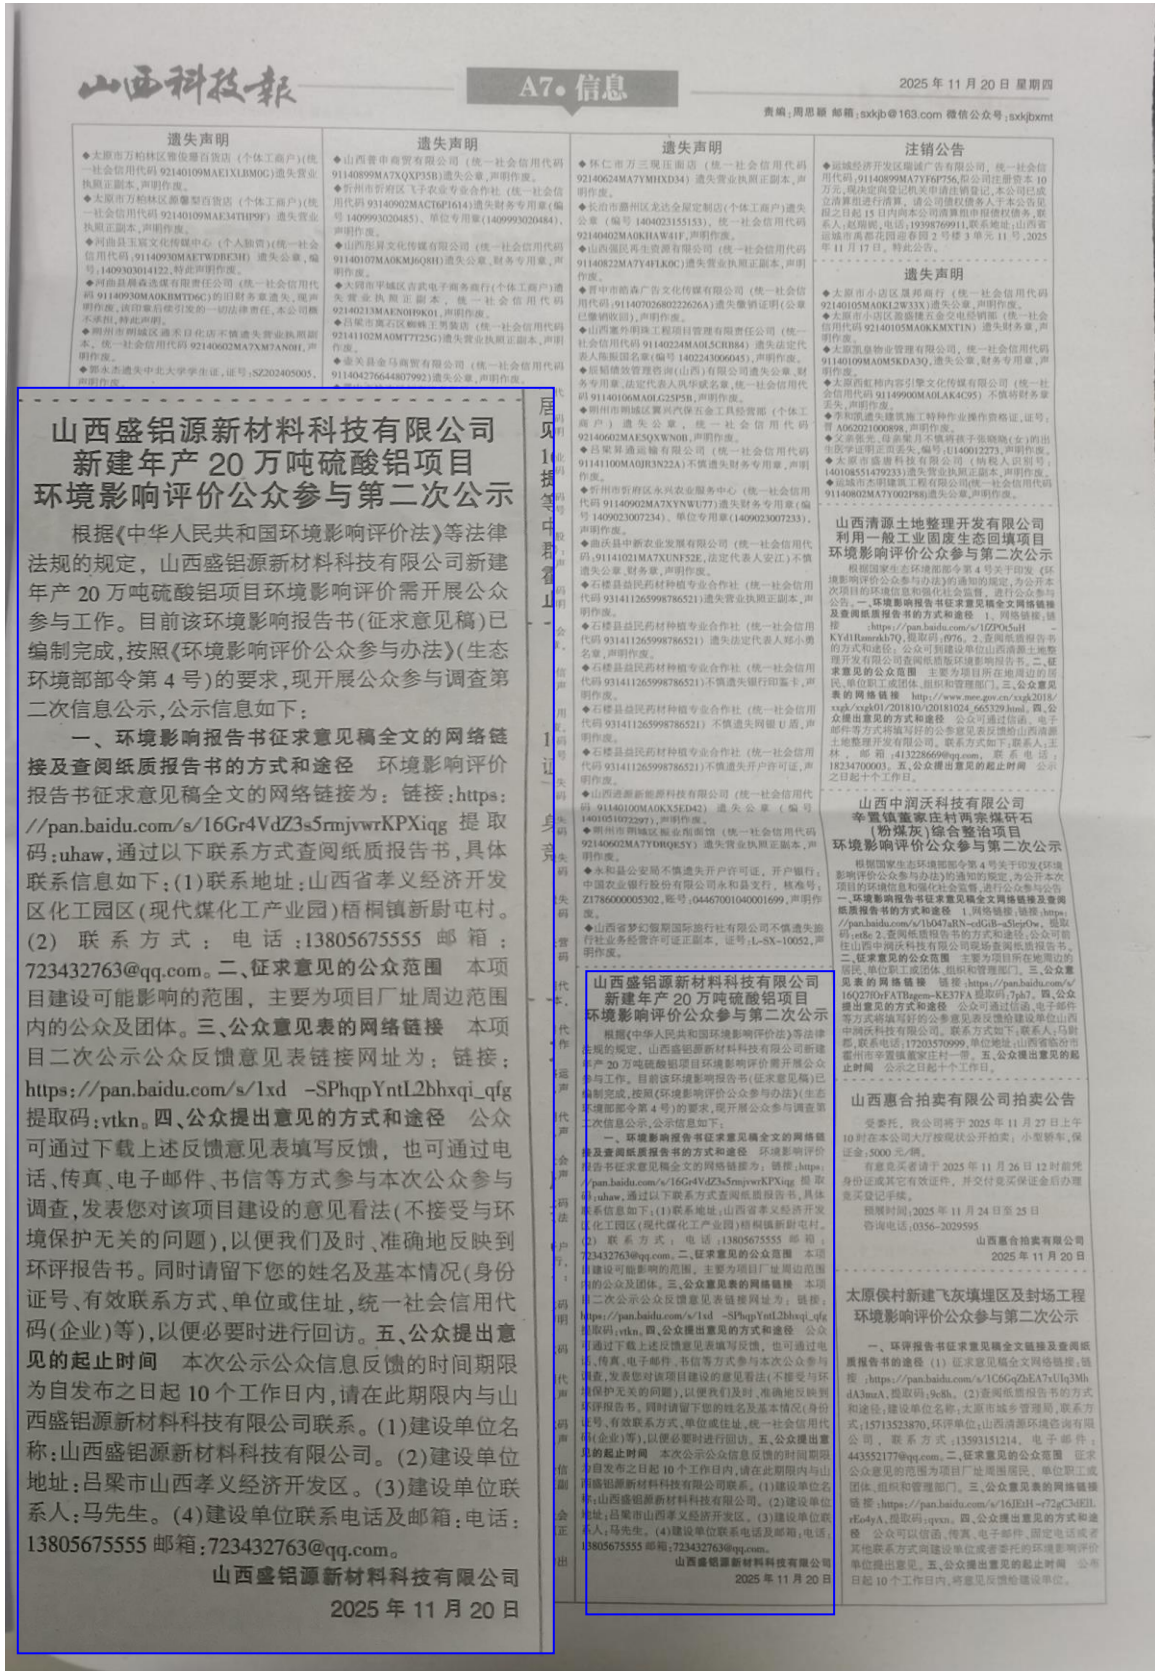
山西科技报

A7• 信息

2025 年 11 月 20 日 星期四

责编：周思颖 邮箱：sxkjb@163.com 微信公众号：sxkjbxmt

遗失声明

遗失声明

遗失声明

注销公告

遗失声明

山西清源土地整理开发有限公司利用一般工业固废生态回填项目环境影响评价公众参与第二次公示

山西中润沃科技有限公司辛置镇董家庄村两宗煤矸石（粉煤灰）综合整治项目环境影响评价公众参与第二次公示

山西惠合拍卖有限公司拍卖公告

太原侯村新建飞灰填埋区及封场工程环境影响评价公众参与第二次公示

山西盛铝源新材料科技有限公司新建年产 20 万吨硫酸铝项目环境影响评价公众参与第二次公示

根据《中华人民共和国环境影响评价法》等法律法规的规定，山西盛铝源新材料科技有限公司新建年产 20 万吨硫酸铝项目环境影响评价需开展公众参与工作。目前该环境影响报告书（征求意见稿）已编制完成，按照《环境影响评价公众参与办法》（生态环境部部令第 4 号）的要求，现开展公众参与调查第二次信息公示，公示信息如下：

一、环境影响报告书征求意见稿全文的网络链接及查阅纸质报告书的方式和途径 环境影响评价报告书征求意见稿全文的网络链接为：链接：https://pan.baidu.com/s/16Gr4VdZ3s5rmjvwrKPXiqg 提取码：uhaw，通过以下联系方式查阅纸质报告书，具体联系信息如下：（1）联系地址：山西省孝义经济开发区化工园区（现代煤化工产业园）梧桐镇新尉屯村。（2）联系方式：电话：13805675555 邮箱：723432763@qq.com。二、征求意见的公众范围 本项目建设可能影响的范围，主要为项目厂址周边范围内的公众及团体。三、公众意见表的网络链接 本项目二次公示公众反馈意见表链接网址为：链接：https://pan.baidu.com/s/1xd -SPhqpYntL2bhxqi_qfg 提取码：vtkn。四、公众提出意见的方式和途径 公众可通过下载上述反馈意见表填写反馈，也可通过电话、传真、电子邮件、书信等方式参与本次公众参与调查，发表您对该项目建设的意见看法（不接受与环境保护无关的问题），以便我们及时、准确地反映到环评报告书。同时请留下您的姓名及基本情况（身份证号、有效联系方式、单位或住址，统一社会信用代码（企业）等），以便必要时进行回访。五、公众提出意见的起止时间 本次公示公众信息反馈的时间期限为自发布之日起 10 个工作日内，请在此期限内与山西盛铝源新材料科技有限公司联系。（1）建设单位名称：山西盛铝源新材料科技有限公司。（2）建设单位地址：吕梁市山西孝义经济开发区。（3）建设单位联系人：马先生。（4）建设单位联系电话及邮箱：电话：13805675555 邮箱：723432763@qq.com。

山西盛铝源新材料科技有限公司
2025 年 11 月 20 日

山西盛铝源新材料科技有限公司新建年产 20 万吨硫酸铝项目环境影响评价公众参与第二次公示

山西盛铝源新材料科技有限公司
2025 年 11 月 20 日

山西惠合拍卖有限公司
2025 年 11 月 20 日